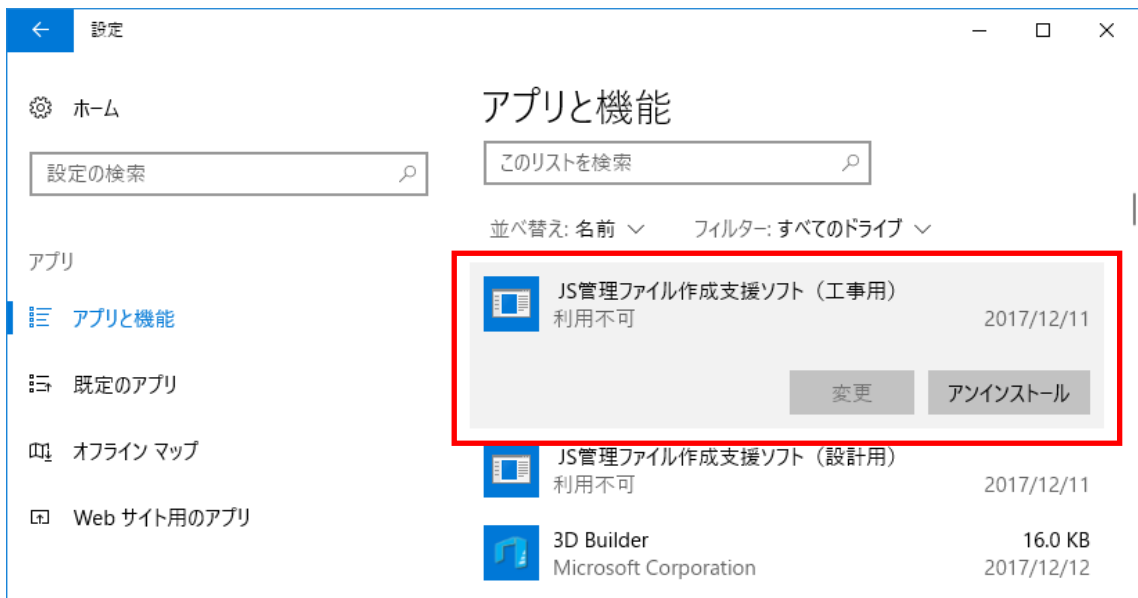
設定

ホーム

設定の検索

アプリ

アプリと機能

既定のアプリ

オフライン マップ

Web サイト用のアプリ

アプリと機能

このリストを検索

並べ替え: 名前

フィルター: すべてのドライブ

JS管理ファイル作成支援ソフト（工事用）
利用不可
2017/12/11

変更

アンインストール

JS管理ファイル作成支援ソフト（設計用）
利用不可
2017/12/11

3D Builder
Microsoft Corporation
16.0 KB
2017/12/12